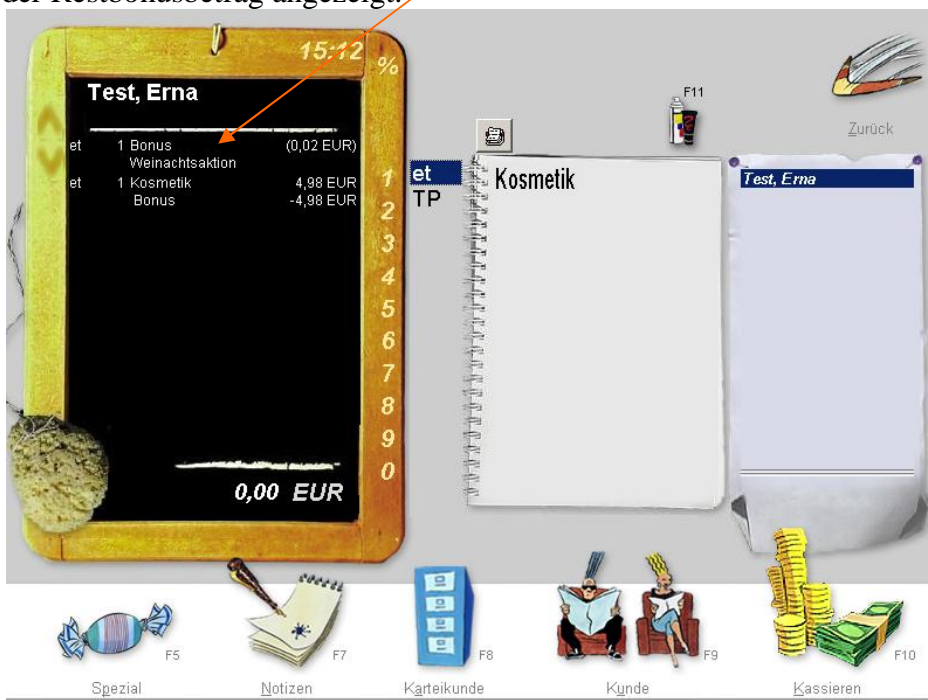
der Restbonusbetrag angezeigt.

15:12 %

Test, Erna

et 1 Bonus (0,02 EUR)
Weinachtsaktion
et 1 Kosmetik 4,98 EUR
Bonus -4,98 EUR

1 2 3 4 5 6 7 8 9 0

0,00 EUR

et
TP

Kosmetik

F11

Zurück

Test, Erna

F5
Spezial

F7
Notizen

F8
Karteikunde

F9
Kunde

F10
Kassieren